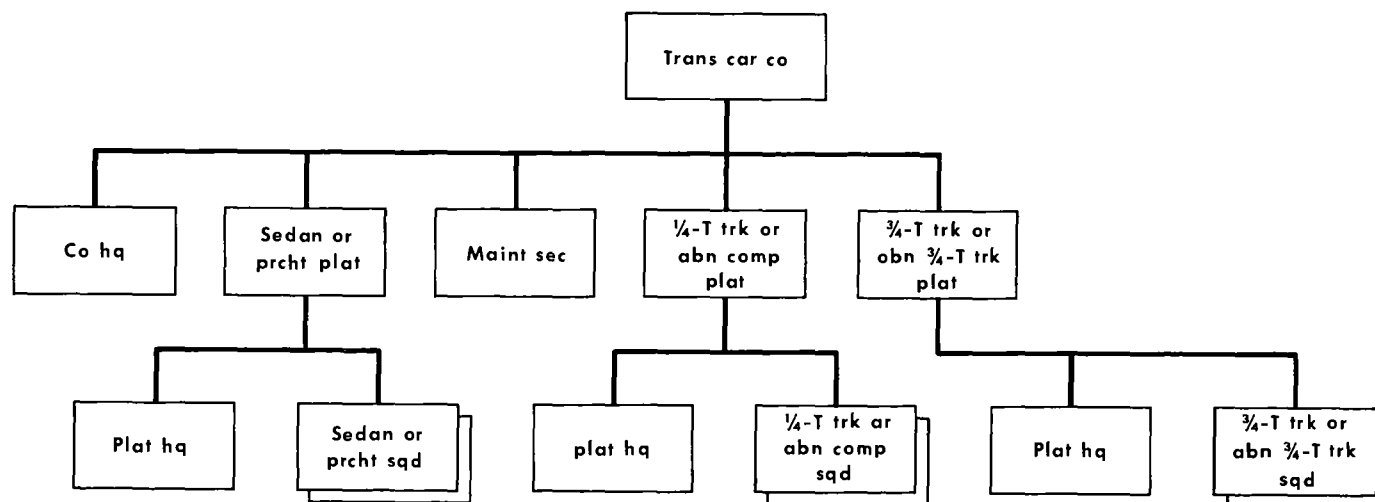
Trans car co

Co hq

Sedan or prcht plat

Maint sec

$\frac{1}{4}$-T trk or abn comp plat

$\frac{3}{4}$-T trk or obn $\frac{3}{4}$-T trk plat

Plat hq

Sedan or prcht sqd

plat hq

$\frac{1}{4}$-T trk ar abn comp sqd

Plat hq

$\frac{3}{4}$-T trk or abn $\frac{3}{4}$-T trk sqd